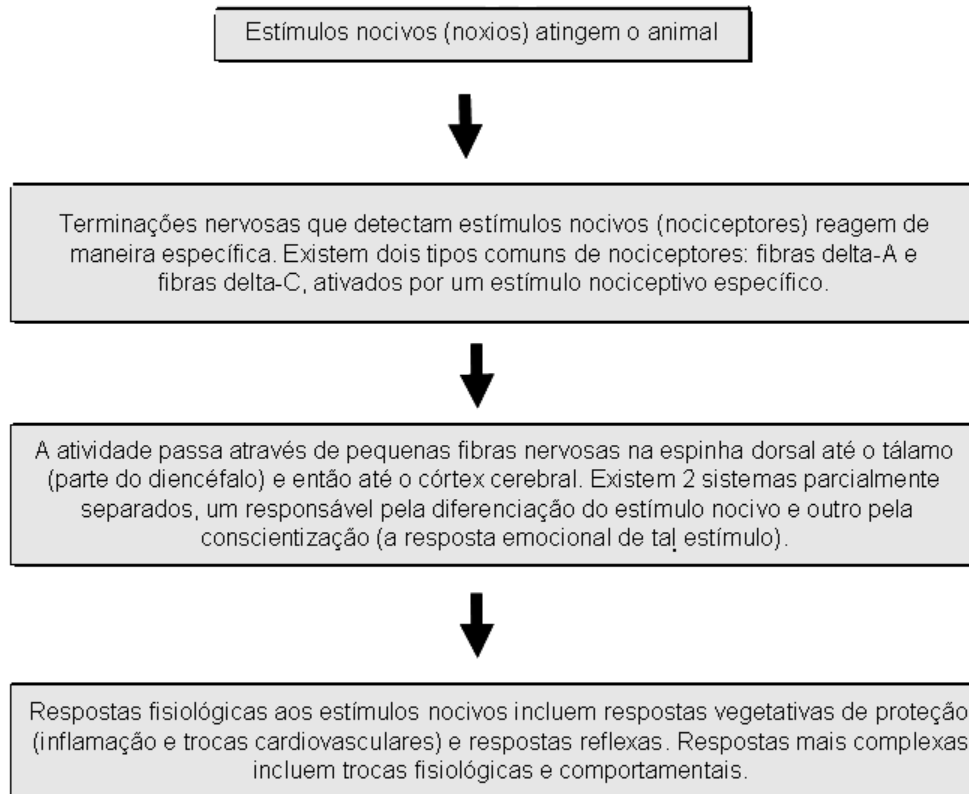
Estímulos nocivos (noxios) atingem o animal

Terminações nervosas que detectam estímulos nocivos (nociceptores) reagem de maneira específica. Existem dois tipos comuns de nociceptores: fibras delta-A e fibras delta-C, ativados por um estímulo nociceptivo específico.

A atividade passa através de pequenas fibras nervosas na espinha dorsal até o tálamo (parte do diencéfalo) e então até o córtex cerebral. Existem 2 sistemas parcialmente separados, um responsável pela diferenciação do estímulo nocivo e outro pela conscientização (a resposta emocional de tal estímulo).

Respostas fisiológicas aos estímulos nocivos incluem respostas vegetativas de proteção (inflamação e trocas cardiovasculares) e respostas reflexas. Respostas mais complexas incluem trocas fisiológicas e comportamentais.